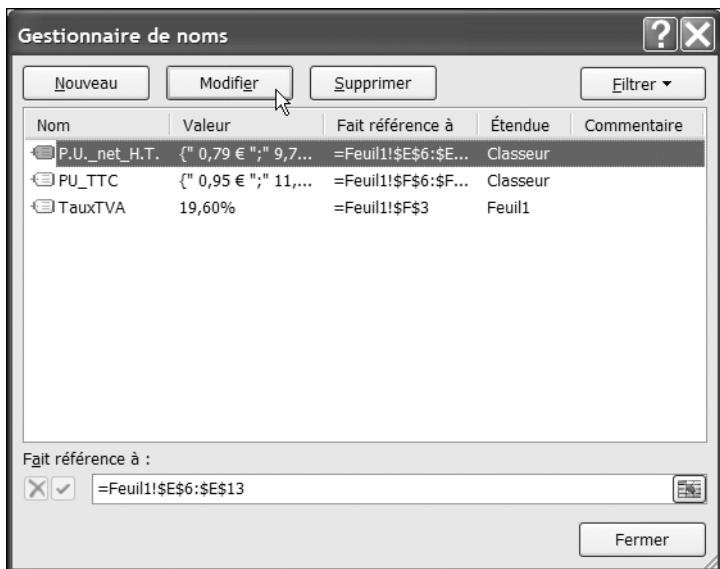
Gestionnaire de noms

Nouveau | Modifier | Supprimer | Filtrer ▾

| Nom | Valeur | Fait référence à | Étendue | Commentaire |
|---|---|---|---|---|
| P.U._net_H.T. | {" 0,79 € ";" 9,7... | =Feuil1!$E$6:$E... | Classeur | |
| PU_TTC | {" 0,95 € ";" 11,... | =Feuil1!$F$6:$F... | Classeur | |
| TauxTVA | 19,60% | =Feuil1!$F$3 | Feuil1 | |

Fait référence à :

=Feuil1!$E$6:$E$13

Fermer